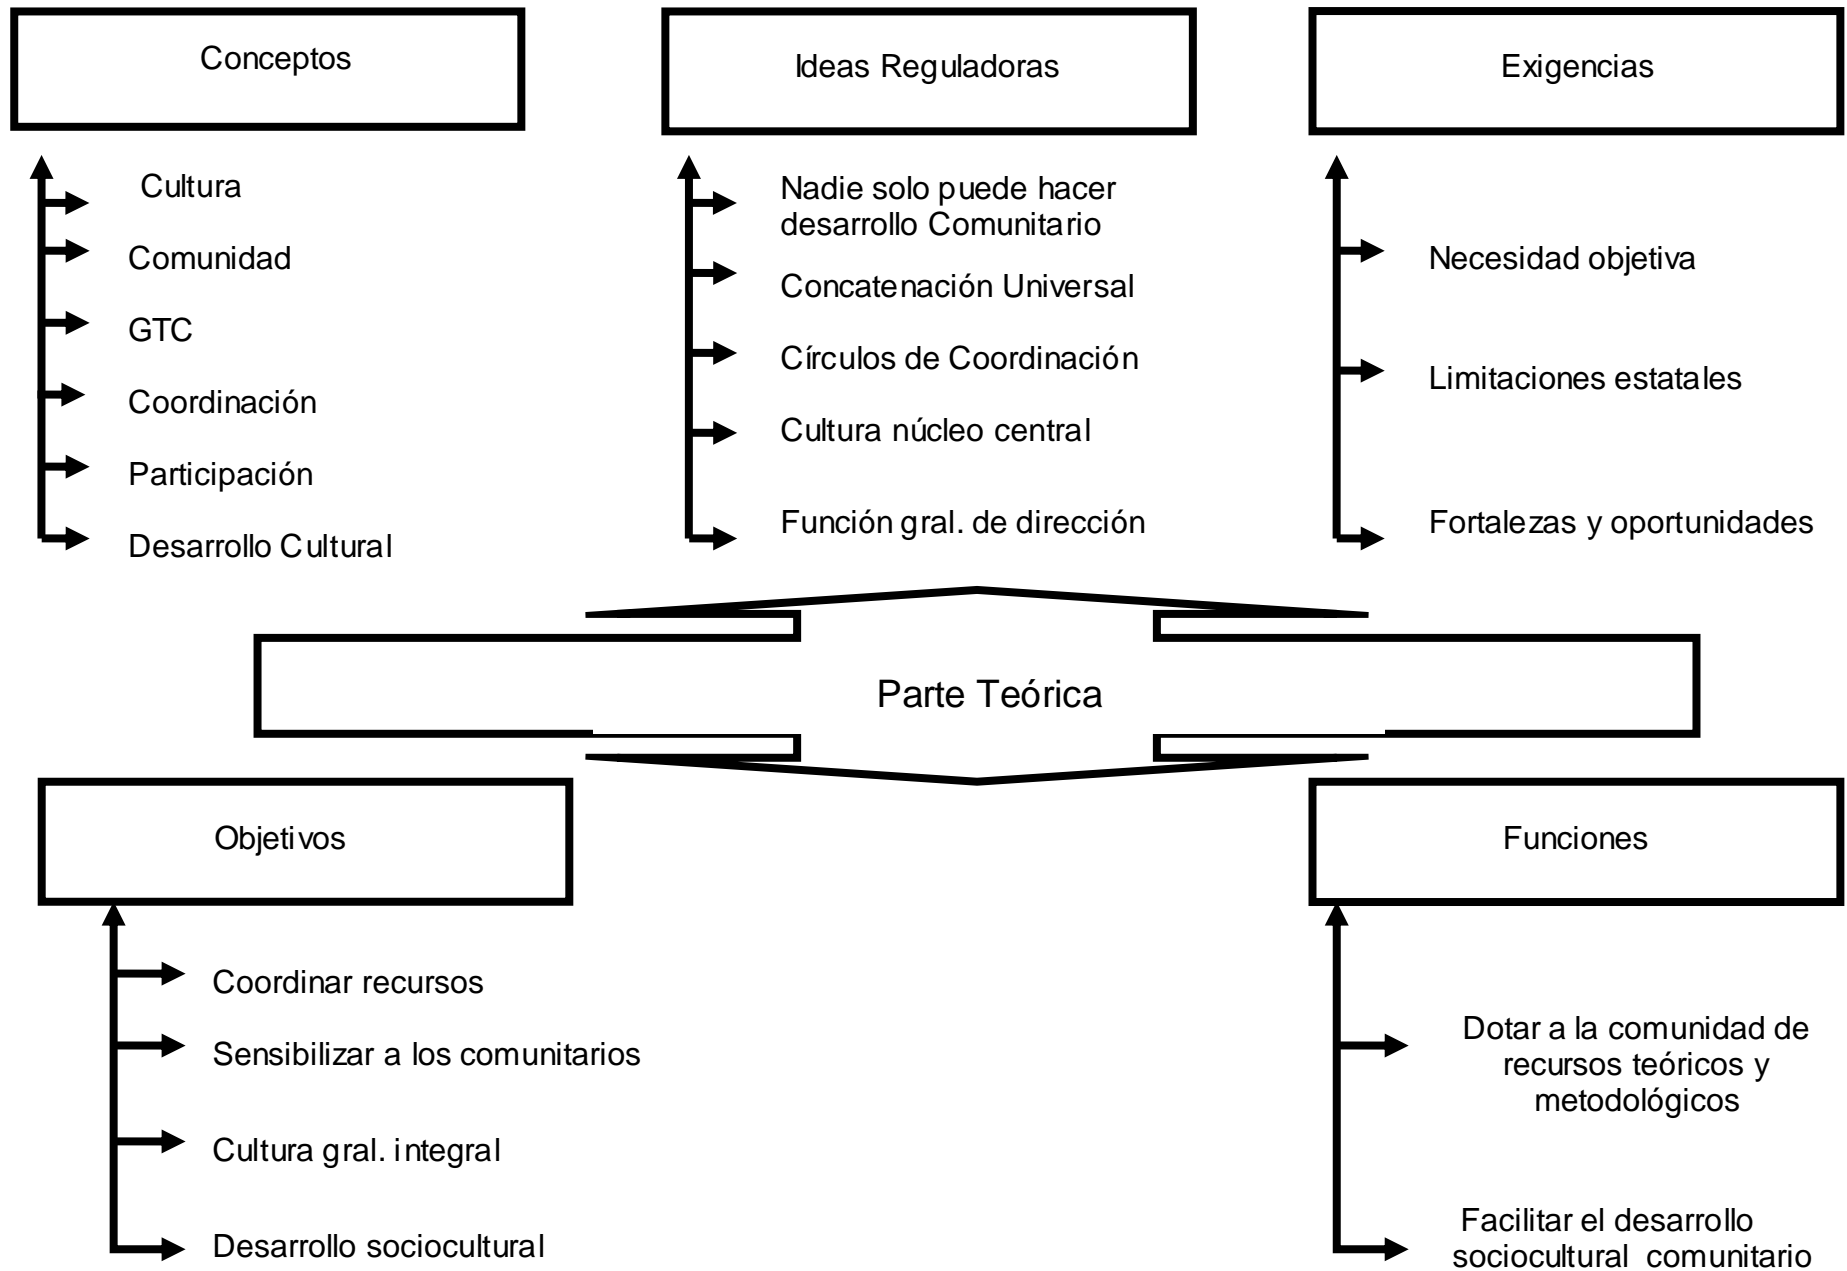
Conceptos

Cultura

Comunidad

GTC

Coordinación

Participación

Desarrollo Cultural

Ideas Reguladoras

Nadie solo puede hacer desarrollo Comunitario

Concatenación Universal

Círculos de Coordinación

Cultura núcleo central

Función gral. de dirección

Exigencias

Necesidad objetiva

Limitaciones estatales

Fortalezas y oportunidades

Parte Teórica

Objetivos

Coordinar recursos

Sensibilizar a los comunitarios

Cultura gral. integral

Desarrollo sociocultural

Funciones

Dotar a la comunidad de recursos teóricos y metodológicos

Facilitar el desarrollo sociocultural comunitario